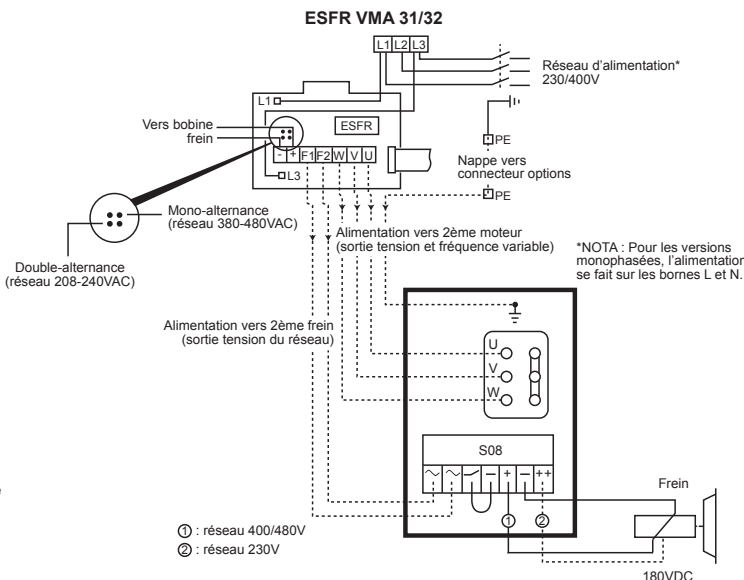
ESFR VMA 31/32

L1 L2 L3

Réseau d'alimentation*
230/400V

L1

Vers bobine
frein

ESFR

PE

- + F1 F2 W V U

Nappe vers
connecteur options

L3

PE

Mono-alternance
(réseau 380-480VAC)

Alimentation vers 2ème moteur
(sortie tension et fréquence variable)

*NOTA : Pour les versions monophasées, l'alimentation se fait sur les bornes L et N.

Double-alternance
(réseau 208-240VAC)

Alimentation vers 2ème frein
(sortie tension du réseau)

U

V

W

S08

~ ~ — — + — ++

Frein

① : réseau 400/480V
② : réseau 230V

①

②

180VDC